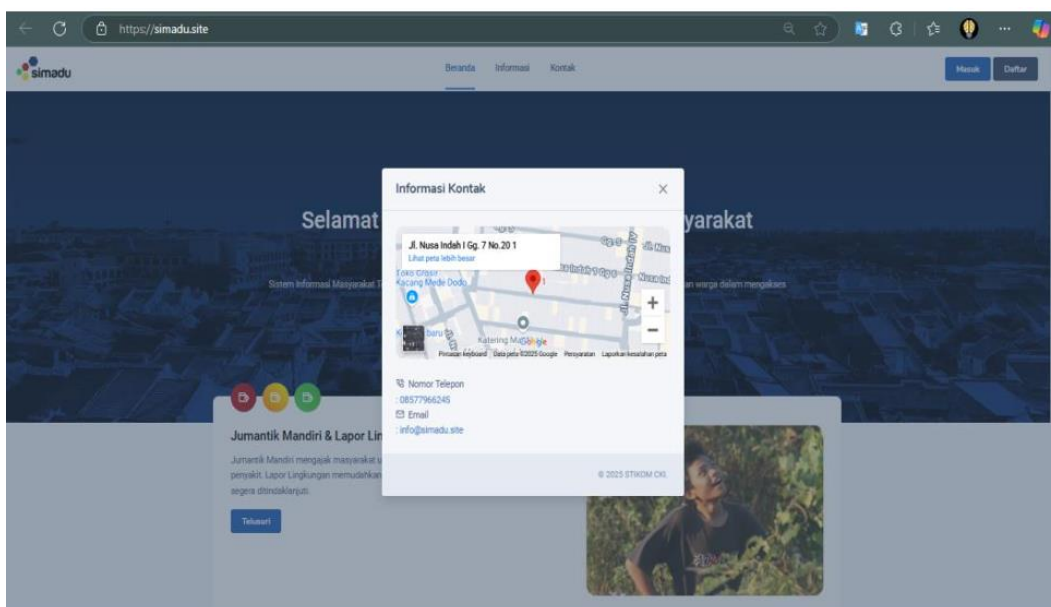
https://simadu.site

simadu

Beranda Informasi Kontak

Masuk Daftar

Selamat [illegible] yarakat

Sistem Informasi Masyarakat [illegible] an warga dalam mengakses

Informasi Kontak ×

Jl. Nusa Indah I Gg. 7 No.20 1
Lihat peta lebih besar

Toko Grosir Kacang Mede Dodo

Katering Ma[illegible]

Google

Pintasan keyboard Data peta ©2025 Google Persyaratan Laporkan kesalahan peta

+
−

Nomor Telepon
: 08577966245
Email
: info@simadu.site

© 2025 STIKOM CKL

Jumantik Mandiri & Lapor Lin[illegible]

Jumantik Mandiri mengajak masyarakat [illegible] penyakit. Lapor Lingkungan memudahkan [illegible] segera ditindaklanjuti.

Telusuri